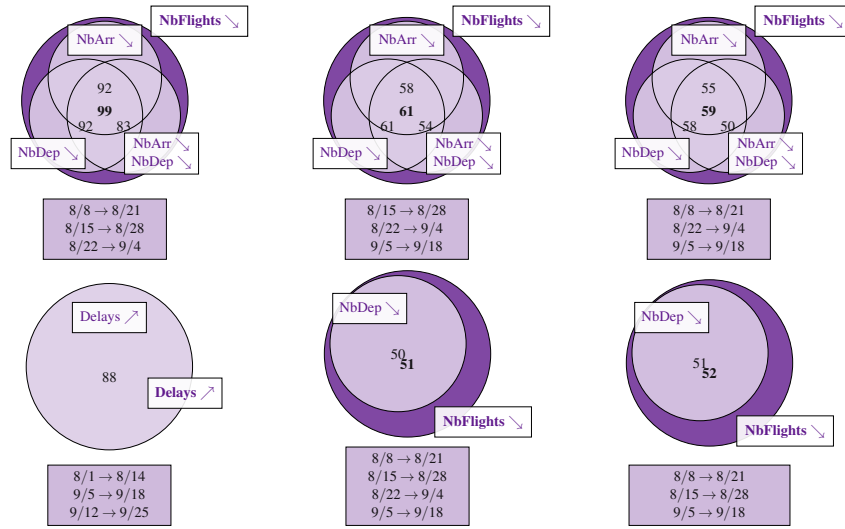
NbFlights ↘
NbArr ↘
92
99
92
83
NbDep ↘
NbArr ↘
NbDep ↘

8/8 → 8/21
8/15 → 8/28
8/22 → 9/4

NbFlights ↘
NbArr ↘
58
61
61
54
NbDep ↘
NbArr ↘
NbDep ↘

8/15 → 8/28
8/22 → 9/4
9/5 → 9/18

NbFlights ↘
NbArr ↘
55
59
58
50
NbDep ↘
NbArr ↘
NbDep ↘

8/8 → 8/21
8/22 → 9/4
9/5 → 9/18

Delays ↗
88
Delays ↗

8/1 → 8/14
9/5 → 9/18
9/12 → 9/25

NbDep ↘
50
51
NbFlights ↘

8/8 → 8/21
8/15 → 8/28
8/22 → 9/4
9/5 → 9/18

NbDep ↘
51
52
NbFlights ↘

8/8 → 8/21
8/15 → 8/28
9/5 → 9/18